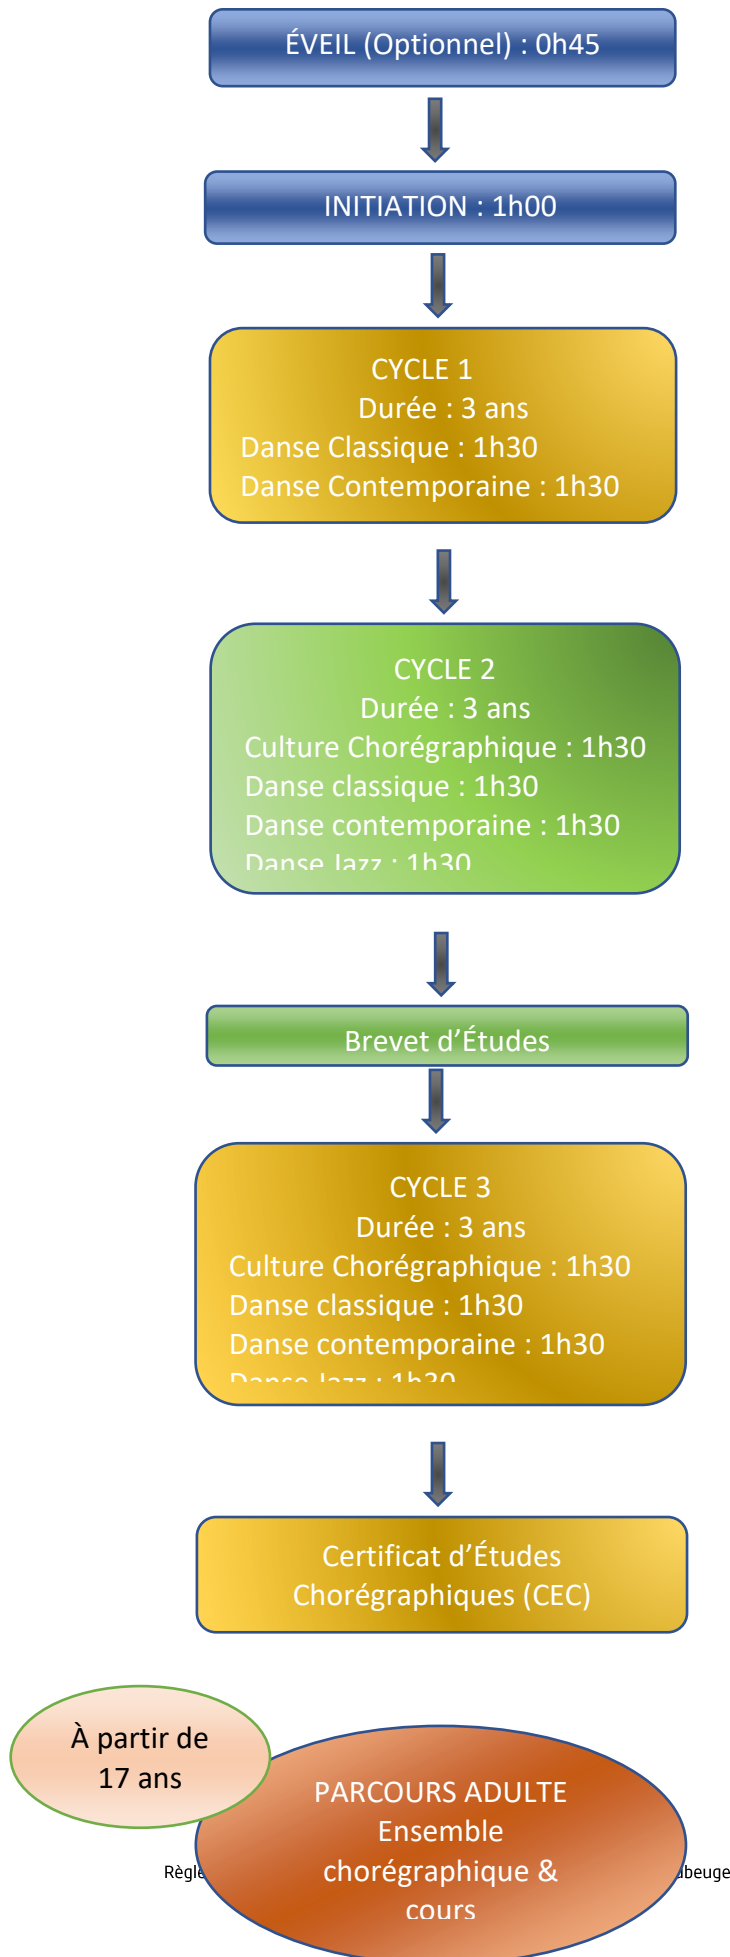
ÉVEIL (Optionnel) : 0h45

INITIATION : 1h00

CYCLE 1
Durée : 3 ans
Danse Classique : 1h30
Danse Contemporaine : 1h30

CYCLE 2
Durée : 3 ans
Culture Chorégraphique : 1h30
Danse classique : 1h30
Danse contemporaine : 1h30
Danse Jazz : 1h30

Brevet d'Études

CYCLE 3
Durée : 3 ans
Culture Chorégraphique : 1h30
Danse classique : 1h30
Danse contemporaine : 1h30
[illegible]

Certificat d'Études
Chorégraphiques (CEC)

À partir de
17 ans

PARCOURS ADULTE
Ensemble
chorégraphique &
cours

Règle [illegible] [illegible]ubeuge